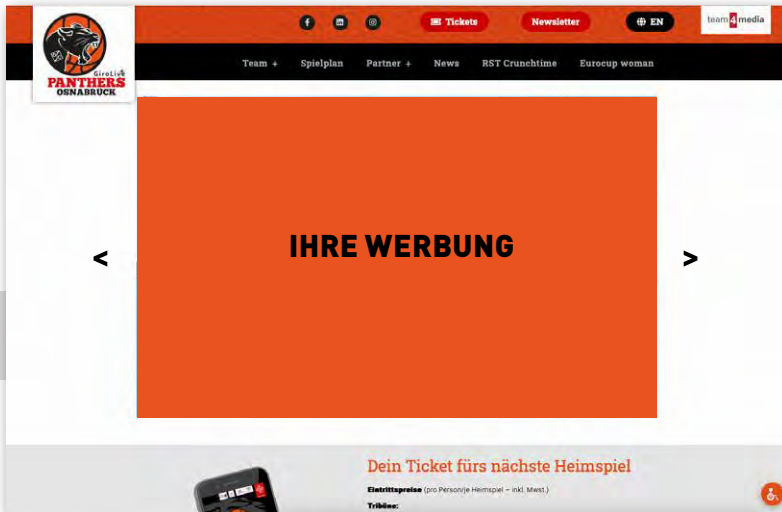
GiroLive PANTHERS OSNABRÜCK

Tickets

Newsletter

EN

team4media

Team +

Spielplan

Partner +

News

RST Crunchtime

Eurocup woman

<

IHRE WERBUNG

>

Dein Ticket fürs nächste Heimspiel

Eintrittspreise (pro Person/je Heimspiel – inkl. Mwst.)

Tribüne: